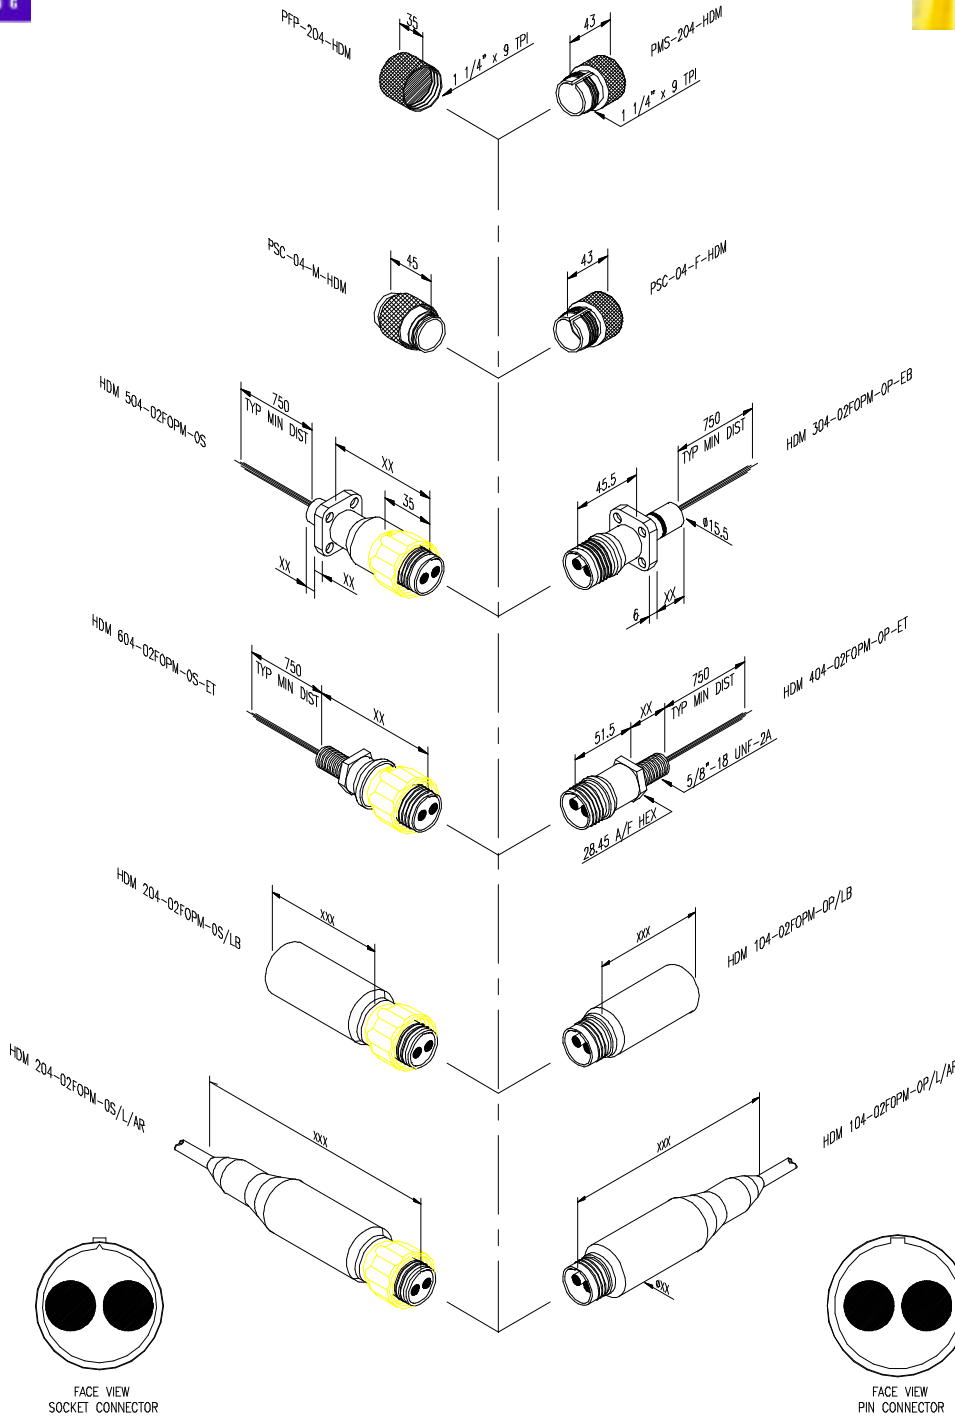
PFP-204-HDM

35

1 1/4" x 9 TPI

43

PMS-204-HDM

1 1/4" x 9 TPI

PSC-04-M-HDM

45

43

PSC-04-F-HDM

HDM 504-02FOPM-OS

750
TYP MIN DIST

XX

35

XX

XX

HDM 304-02FOPM-OP-EB

750
TYP MIN DIST

45.5

Ø15.5

6

XX

HDM 604-02FOPM-OS-ET

750
TYP MIN DIST

XX

HDM 404-02FOPM-OP-ET

750
TYP MIN DIST

XX

51.5

5/8"-18 UNF-2A

28.45 A/F HEX

HDM 204-02FOPM-OS/LB

XXX

XXX

HDM 104-02FOPM-OP/LB

HDM 204-02FOPM-OS/L/AR

XXX

XXX

HDM 104-02FOPM-OP/L/AR

ØXX

FACE VIEW
SOCKET CONNECTOR

FACE VIEW
PIN CONNECTOR